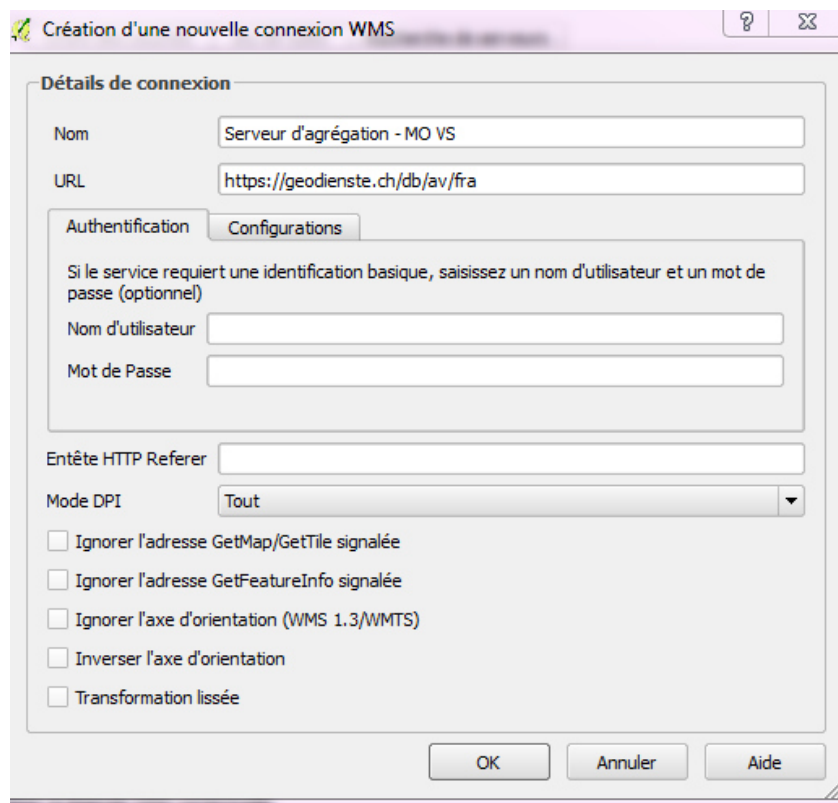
Création d'une nouvelle connexion WMS

?

Détails de connexion

Nom
Serveur d'agrégation - MO VS

URL
https://geodienste.ch/db/av/fra

Authentification
Configurations

Si le service requiert une identification basique, saisissez un nom d'utilisateur et un mot de passe (optionnel)

Nom d'utilisateur

Mot de Passe

Entête HTTP Referer

Mode DPI
Tout

Ignorer l'adresse GetMap/GetTile signalée

Ignorer l'adresse GetFeatureInfo signalée

Ignorer l'axe d'orientation (WMS 1.3/WMTS)

Inverser l'axe d'orientation

Transformation lissée

OK
Annuler
Aide